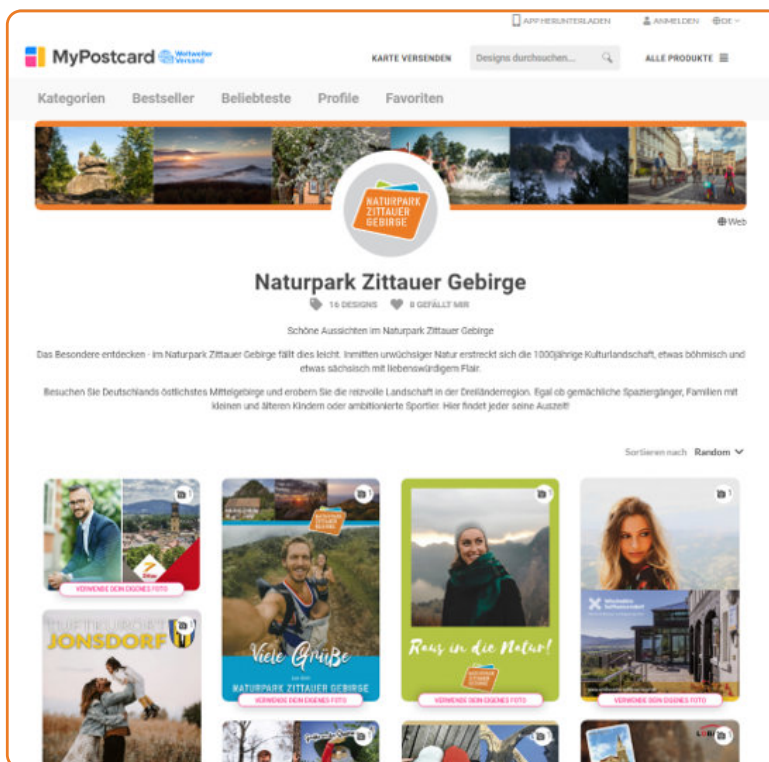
APP HERUNTERLADEN ANMELDEN DE

MyPostcard Weltweiter Versand

KARTE VERSENDEN Designs durchsuchen... ALLE PRODUKTE

Kategorien Bestseller Beliebteste Profile Favoriten

NATURPARK ZITTAUER GEBIRGE

Web

Naturpark Zittauer Gebirge

16 DESIGNS 8 GEFÄLLT MIR

Schöne Aussichten im Naturpark Zittauer Gebirge

Das Besondere entdecken - im Naturpark Zittauer Gebirge fällt dies leicht. Inmitten urwüchsiger Natur erstreckt sich die 1000jährige Kulturlandschaft, etwas böhmisch und etwas sächsisch mit liebenswürdigem Flair.

Besuchen Sie Deutschlands östlichstes Mittelgebirge und erobern Sie die reizvolle Landschaft in der Dreiländerregion. Egal ob gemächliche Spaziergänger, Familien mit kleinen und älteren Kindern oder ambitionierte Sportler. Hier findet jeder seine Auszeit!

Sortieren nach Random

1 VERWENDE DEIN EIGENES FOTO

1 Viele Grüße aus dem NATURPARK ZITTAUER GEBIRGE VERWENDE DEIN EIGENES FOTO

1 Raus in die Natur! VERWENDE DEIN EIGENES FOTO

1 VERWENDE DEIN EIGENES FOTO

JONSDORF